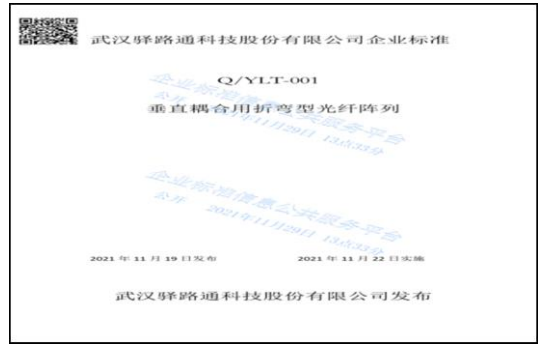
武汉驿路通科技股份有限公司企业标准

Q/YLT-001

垂直耦合用折弯型光纤阵列

企业标准信息公共服务平台
公开 2021年11月29日 13:53:39

企业标准信息公共服务平台
公开 2021年11月29日 13:53:39

2021 年 11 月 19 日发布

2021 年 11 月 22 日实施

武汉驿路通科技股份有限公司发布